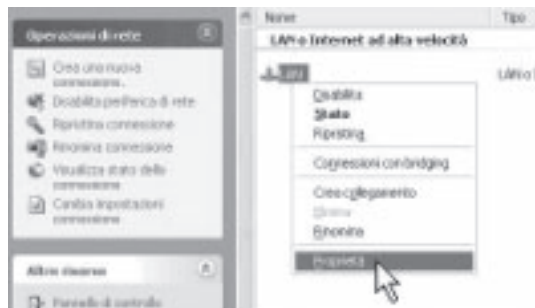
Operazioni di rete

Crea una nuova connessione
Disabilita periferica di rete
Ripristina connessione
Rinomina connessione
Visualizza stato della connessione
Cambia impostazioni connessione

Altre risorse

Pannello di controllo

Nome | Tipo

LAN o Internet ad alta velocità

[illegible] | LAN o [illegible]

Disabilita
Stato
Ripristina
Connessioni con bridging
Crea collegamento
Elimina
Rinomina
Proprietà